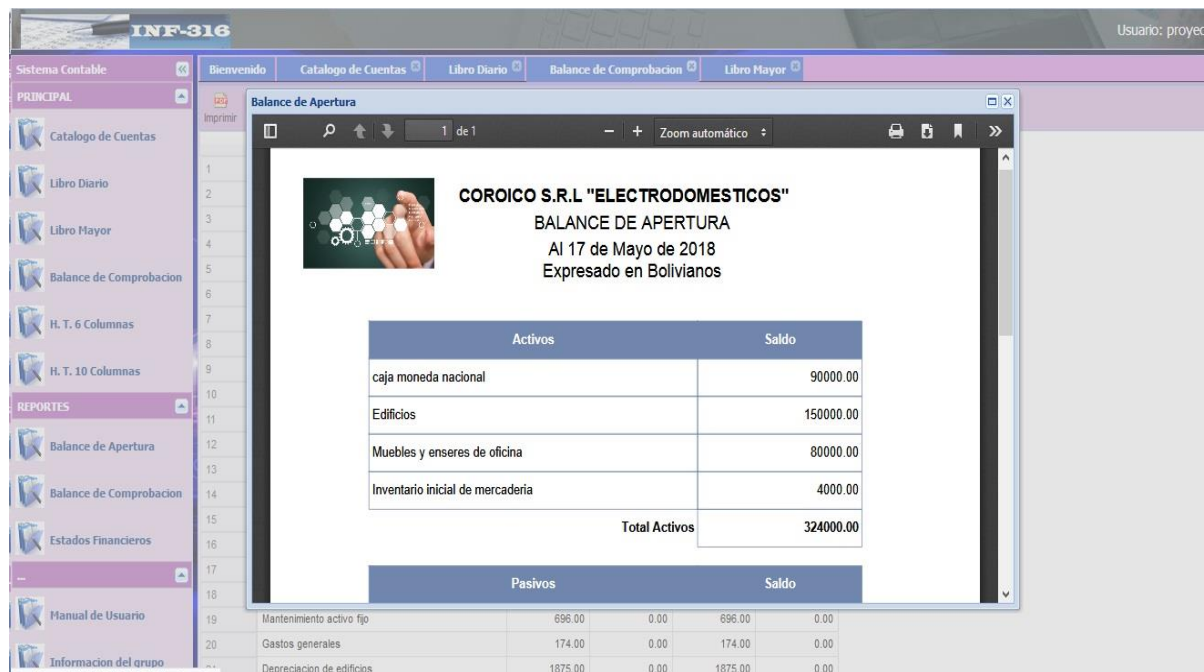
INF-316

Usuario: proyec

Sistema Contable

PRINCIPAL

Catalogo de Cuentas

Libro Diario

Libro Mayor

Balance de Comprobacion

H. T. 6 Columnas

H. T. 10 Columnas

REPORTES

Balance de Apertura

Balance de Comprobacion

Estados Financieros

Manual de Usuario

Informacion del grupo

Bienvenido | Catalogo de Cuentas | Libro Diario | Balance de Comprobacion | Libro Mayor

Imprimir

Balance de Apertura

1 de 1

Zoom automático

COROICO S.R.L "ELECTRODOMESTICOS"

BALANCE DE APERTURA

Al 17 de Mayo de 2018

Expresado en Bolivianos

| Activos | Saldo |
|---|---|
| caja moneda nacional | 90000.00 |
| Edificios | 150000.00 |
| Muebles y enseres de oficina | 80000.00 |
| Inventario inicial de mercaderia | 4000.00 |
| Total Activos | 324000.00 |

| Pasivos | Saldo |
|---|---|

1
2
3
4
5
6
7
8
9
10
11
12
13
14
15
16
17
18

| 19 | Mantenimiento activo fijo | 696.00 | 0.00 | 696.00 | 0.00 |
|---|---|---|---|---|---|
| 20 | Gastos generales | 174.00 | 0.00 | 174.00 | 0.00 |
| 21 | Depreciacion de edificios | 1875.00 | 0.00 | 1875.00 | 0.00 |